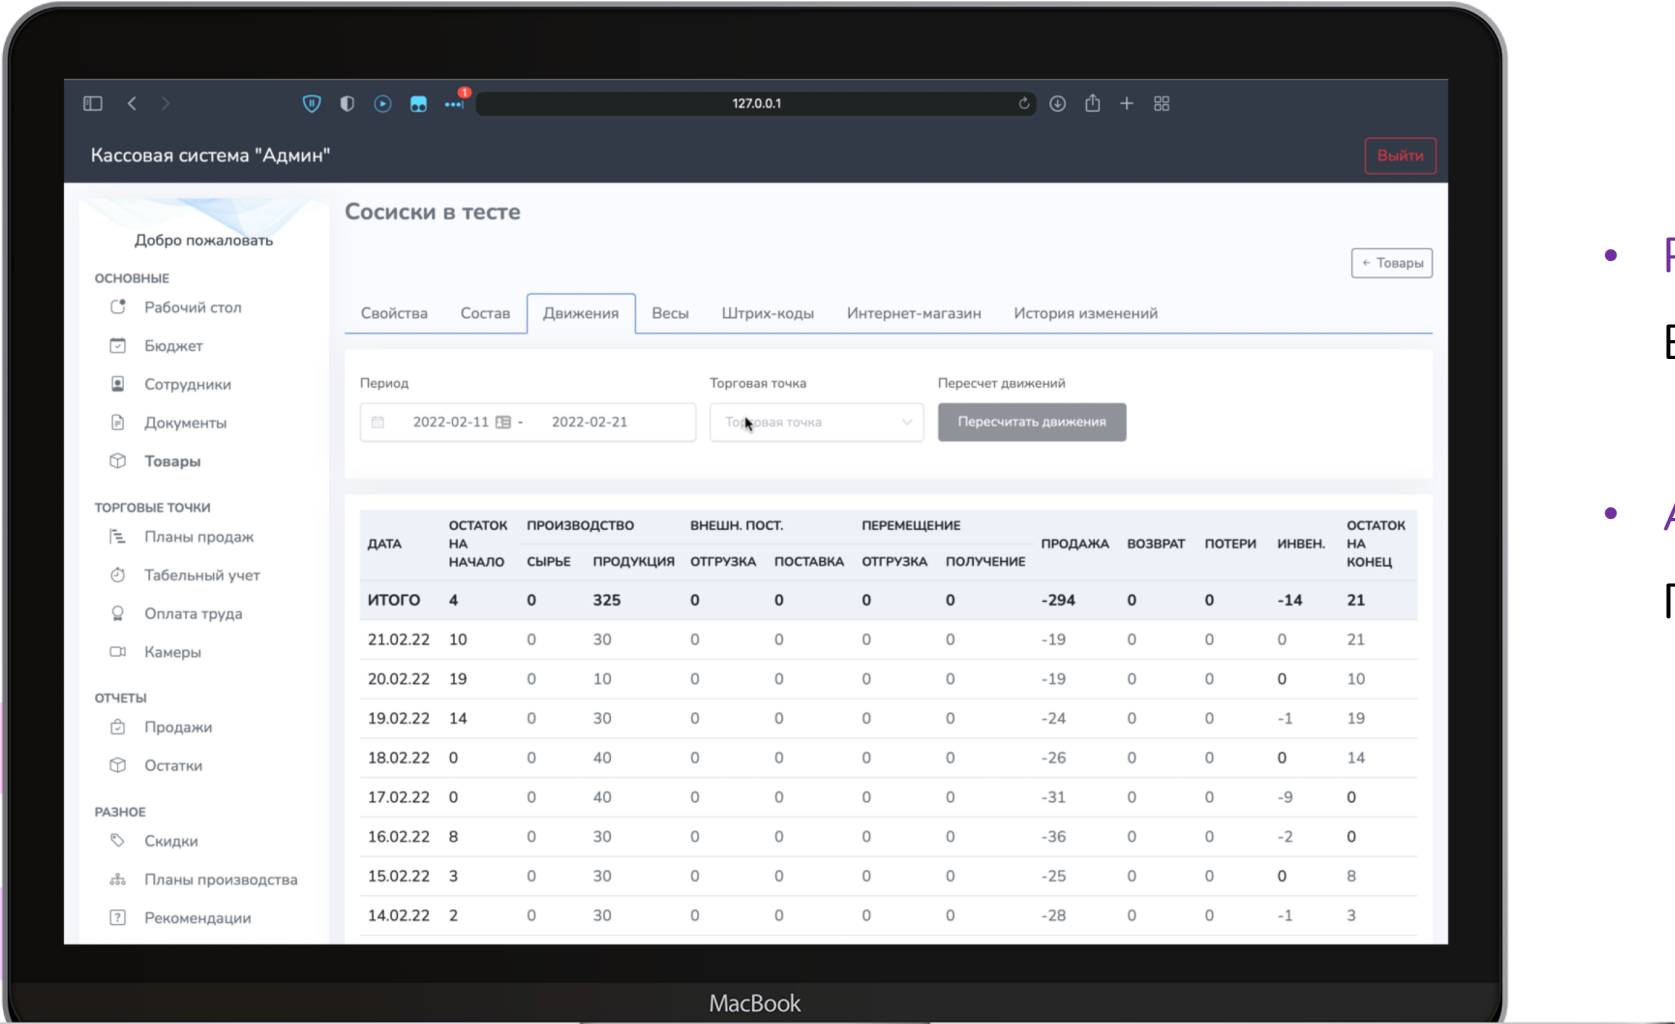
127.0.0.1

Кассовая система "Админ"

Выйти

Добро пожаловать

ОСНОВНЫЕ
Рабочий стол
Бюджет
Сотрудники
Документы
Товары

ТОРГОВЫЕ ТОЧКИ
Планы продаж
Табельный учет
Оплата труда
Камеры

ОТЧЕТЫ
Продажи
Остатки

РАЗНОЕ
Скидки
Планы производства
Рекомендации

Сосиски в тесте

← Товары

Свойства | Состав | Движения | Весы | Штрих-коды | Интернет-магазин | История изменений

Период
2022-02-11 - 2022-02-21

Торговая точка
Торговая точка

Пересчет движений
Пересчитать движения

| ДАТА | ОСТАТОК НА НАЧАЛО | ПРОИЗВОДСТВО СЫРЬЕ | ПРОИЗВОДСТВО ПРОДУКЦИЯ | ВНЕШН. ПОСТ. ОТГРУЗКА | ВНЕШН. ПОСТ. ПОСТАВКА | ПЕРЕМЕЩЕНИЕ ОТГРУЗКА | ПЕРЕМЕЩЕНИЕ ПОЛУЧЕНИЕ | ПРОДАЖА | ВОЗВРАТ | ПОТЕРИ | ИНВЕН. | ОСТАТОК НА КОНЕЦ |
|---|---|---|---|---|---|---|---|---|---|---|---|---|
| ИТОГО | 4 | 0 | 325 | 0 | 0 | 0 | 0 | -294 | 0 | 0 | -14 | 21 |
| 21.02.22 | 10 | 0 | 30 | 0 | 0 | 0 | 0 | -19 | 0 | 0 | 0 | 21 |
| 20.02.22 | 19 | 0 | 10 | 0 | 0 | 0 | 0 | -19 | 0 | 0 | 0 | 10 |
| 19.02.22 | 14 | 0 | 30 | 0 | 0 | 0 | 0 | -24 | 0 | 0 | -1 | 19 |
| 18.02.22 | 0 | 0 | 40 | 0 | 0 | 0 | 0 | -26 | 0 | 0 | 0 | 14 |
| 17.02.22 | 0 | 0 | 40 | 0 | 0 | 0 | 0 | -31 | 0 | 0 | -9 | 0 |
| 16.02.22 | 8 | 0 | 30 | 0 | 0 | 0 | 0 | -36 | 0 | 0 | -2 | 0 |
| 15.02.22 | 3 | 0 | 30 | 0 | 0 | 0 | 0 | -25 | 0 | 0 | 0 | 8 |
| 14.02.22 | 2 | 0 | 30 | 0 | 0 | 0 | 0 | -28 | 0 | 0 | -1 | 3 |

MacBook